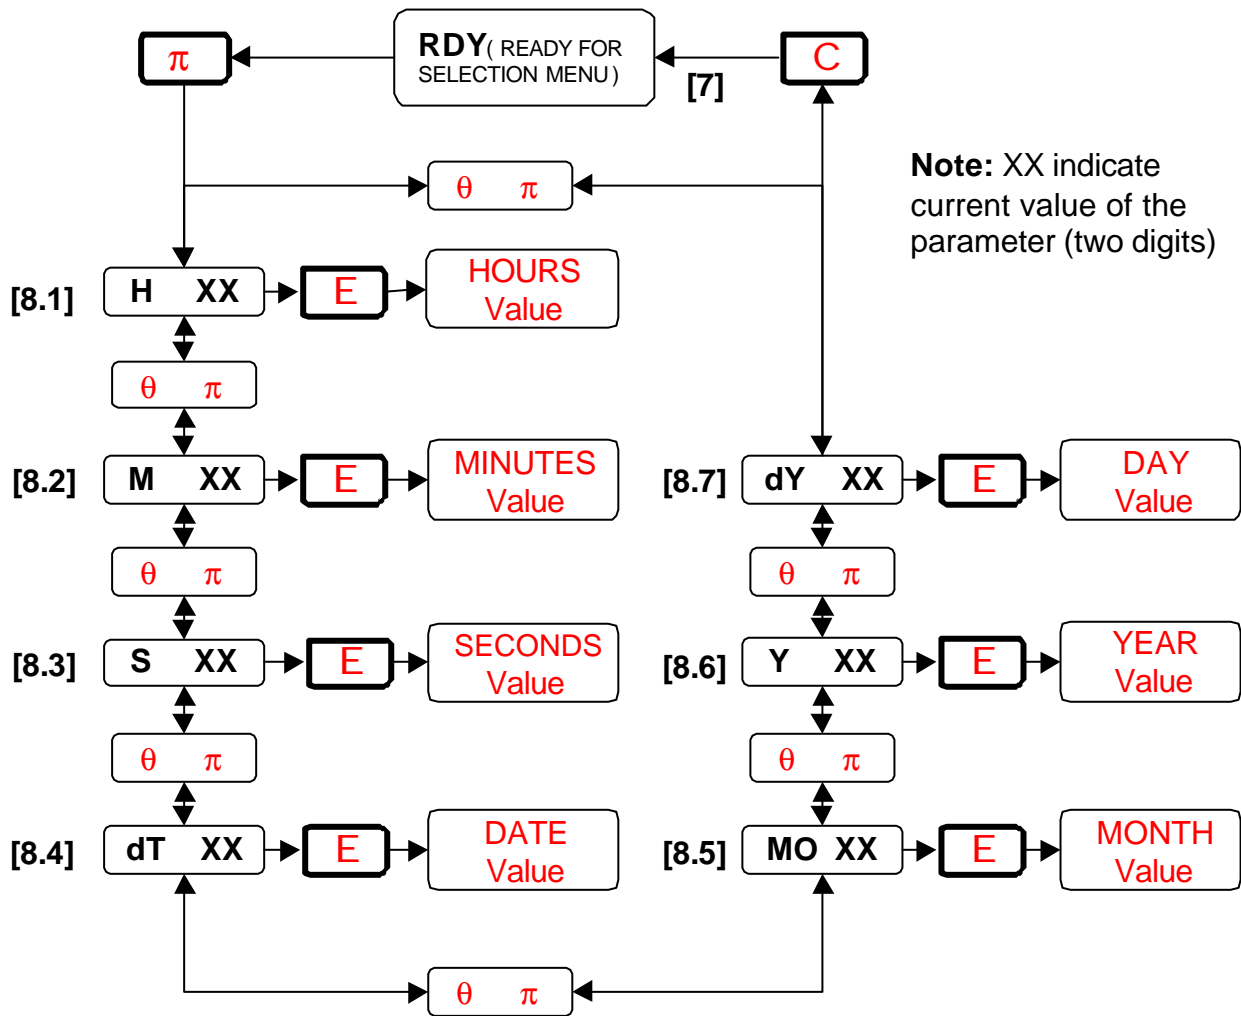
$\pi$

RDY( READY FOR SELECTION MENU )

C

[7]

$\theta$ $\pi$

Note: XX indicate current value of the parameter (two digits)

[8.1] H XX E HOURS Value

$\theta$ $\pi$

[8.2] M XX E MINUTES Value

[8.7] dY XX E DAY Value

$\theta$ $\pi$

$\theta$ $\pi$

[8.3] S XX E SECONDS Value

[8.6] Y XX E YEAR Value

$\theta$ $\pi$

$\theta$ $\pi$

[8.4] dT XX E DATE Value

[8.5] MO XX E MONTH Value

$\theta$ $\pi$